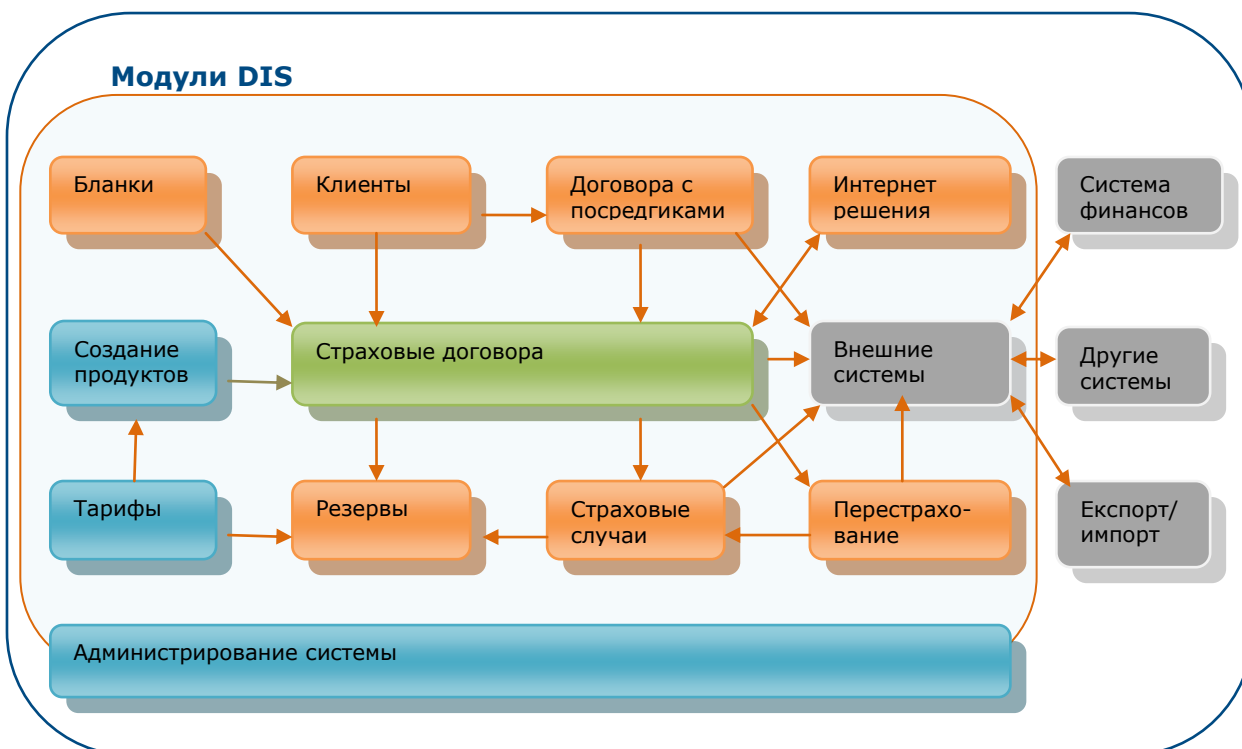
Модули DIS

Бланки

Клиенты

Договора с посредгиками

Интернет решения

Система финансов

Создание продуктов

Страховые договора

Внешние системы

Другие системы

Тарифы

Резервы

Страховые случаи

Перестрахование

Експорт/ импорт

Администрирование системы